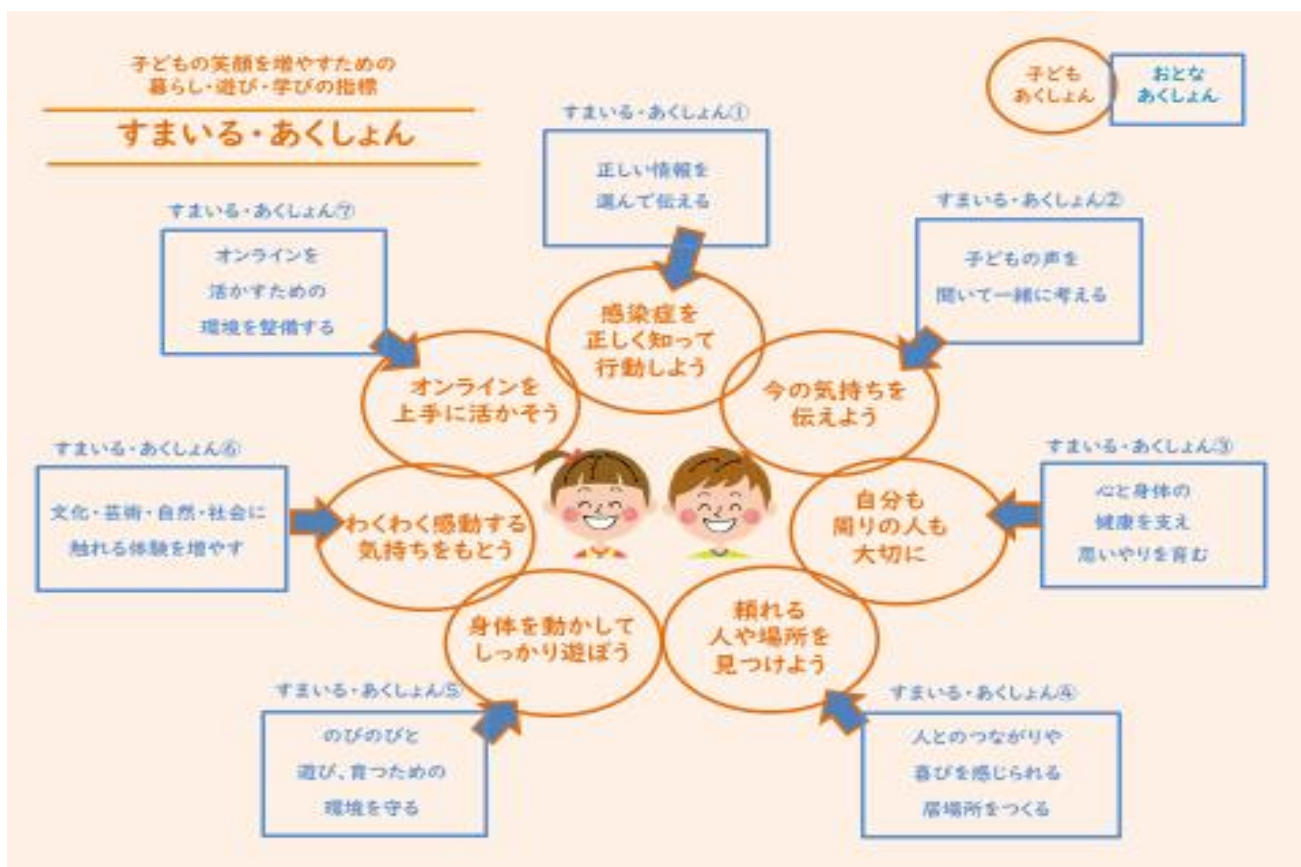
子どもの笑顔を増やすための
暮らし・遊び・学びの指標

すまいる・あくしょん

子ども
あくしょん

おとな
あくしょん

すまいる・あくしょん①
正しい情報を
選んで伝える

感染症を
正しく知って
行動しよう

すまいる・あくしょん②
子どもの声を
聞いて一緒に考える

今の気持ちを
伝えよう

すまいる・あくしょん③
心と身体の
健康を支え
思いやりを育む

自分も
周りの人も
大切に

すまいる・あくしょん④
人とのつながりや
喜びを感じられる
居場所をつくる

頼れる
人や場所を
見つけよう

すまいる・あくしょん⑤
のびのびと
遊び、育つための
環境を守る

身体を動かして
しっかり遊ぼう

すまいる・あくしょん⑥
文化・芸術・自然・社会に
触れる体験を増やす

わくわく感動する
気持ちをもとう

すまいる・あくしょん⑦
オンラインを
活かすための
環境を整備する

オンラインを
上手に活かそう